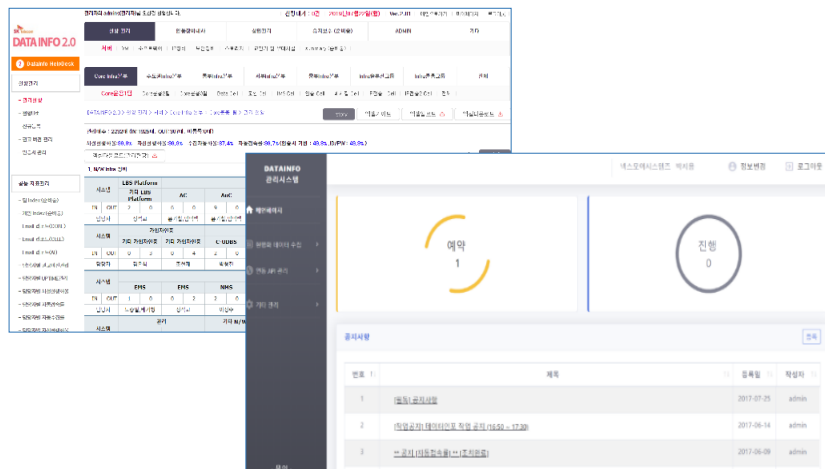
DATA INFO 2.0

DATAINFO
관리시스템

정보변경
로그아웃

예약
1

진행
0

공지사항

| 번호 | 제목 | 등록일 | 작성자 |
|---|---|---|---|
| 1 | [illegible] | 2017-07-25 | admin |
| 2 | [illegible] (16:50 ~ 17:30) | 2017-06-14 | admin |
| 3 | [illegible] | 2017-06-09 | admin |